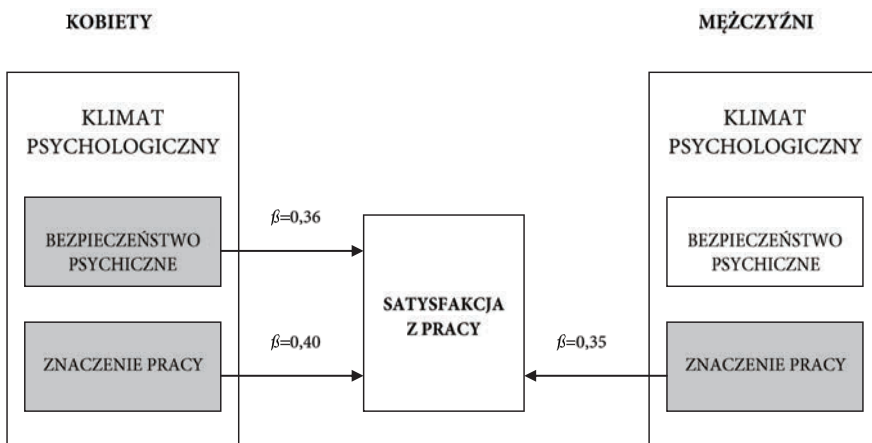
KOBIETY

MĘŻCZYŹNI

KLIMAT PSYCHOLOGICZNY

BEZPIECZEŃSTWO PSYCHICZNE

ZNACZENIE PRACY

$\beta$=0,36

$\beta$=0,40

SATYSFAKCJA Z PRACY

$\beta$=0,35

KLIMAT PSYCHOLOGICZNY

BEZPIECZEŃSTWO PSYCHICZNE

ZNACZENIE PRACY